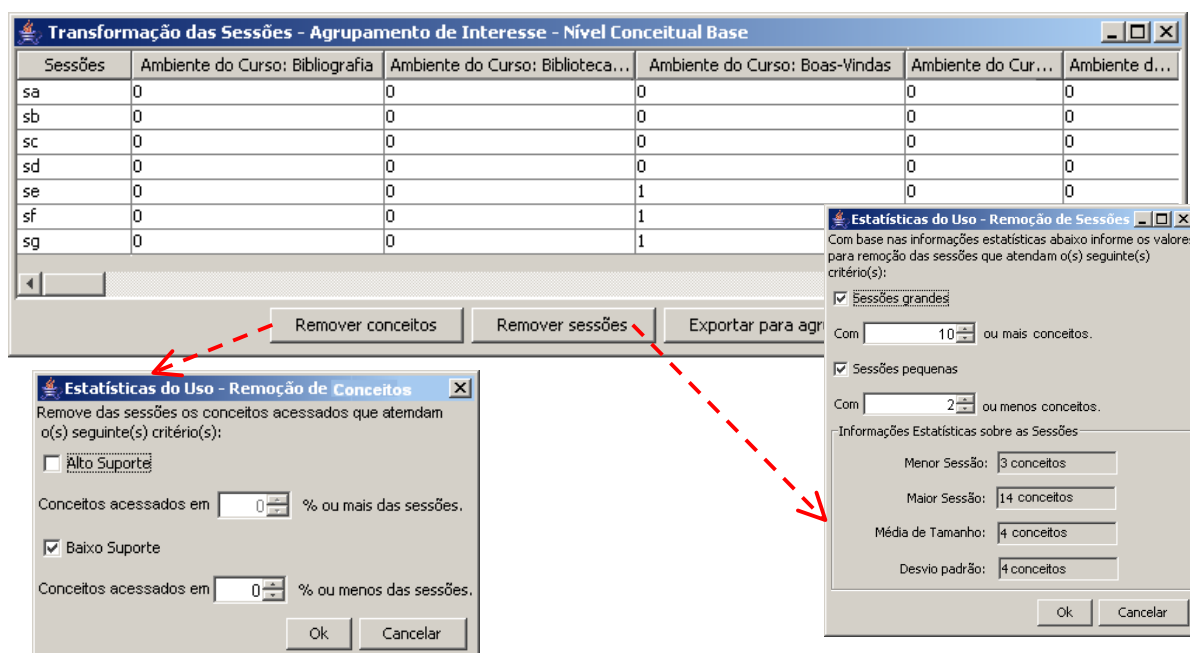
Transformação das Sessões - Agrupamento de Interesse - Nível Conceitual Base

| Sessões | Ambiente do Curso: Bibliografia | Ambiente do Curso: Biblioteca... | Ambiente do Curso: Boas-Vindas | Ambiente do Cur... | Ambiente d... |
|---|---|---|---|---|---|
| sa | 0 | 0 | 0 | 0 | 0 |
| sb | 0 | 0 | 0 | 0 | 0 |
| sc | 0 | 0 | 0 | 0 | 0 |
| sd | 0 | 0 | 0 | 0 | 0 |
| se | 0 | 0 | 1 | 0 | 0 |
| sf | 0 | 0 | 1 | | |
| sg | 0 | 0 | 1 | | |

Remover conceitos
Remover sessões
Exportar para agr

Estatísticas do Uso - Remoção de Conceitos

Remove das sessões os conceitos acessados que atemdam o(s) seguinte(s) critério(s):

Alto Suporte

Conceitos acessados em 0 % ou mais das sessões.

Baixo Suporte

Conceitos acessados em 0 % ou menos das sessões.

Ok Cancelar

Estatísticas do Uso - Remoção de Sessões

Com base nas informações estatísticas abaixo informe os valores para remoção das sessões que atendam o(s) seguinte(s) critério(s):

Sessões grandes

Com 10 ou mais conceitos.

Sessões pequenas

Com 2 ou menos conceitos.

Informações Estatísticas sobre as Sessões

Menor Sessão: 3 conceitos

Maior Sessão: 14 conceitos

Média de Tamanho: 4 conceitos

Desvio padrão: 4 conceitos

Ok Cancelar